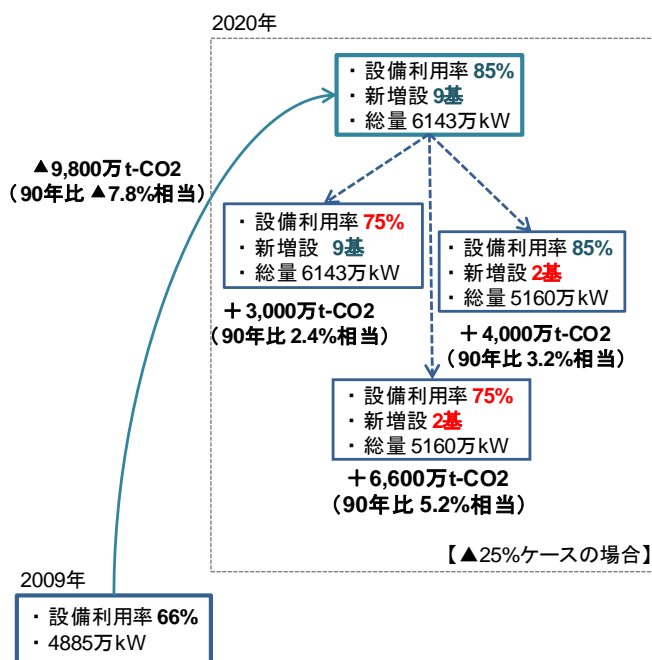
2020年

・設備利用率 85%
・新増設 9基
・総量 6143万kW

▲9,800万t-CO2
（90年比 ▲7.8%相当）

・設備利用率 75%
・新増設 9基
・総量 6143万kW

＋3,000万t-CO2
（90年比 2.4%相当）

・設備利用率 85%
・新増設 2基
・総量 5160万kW

＋4,000万t-CO2
（90年比 3.2%相当）

・設備利用率 75%
・新増設 2基
・総量 5160万kW

＋6,600万t-CO2
（90年比 5.2%相当）

【▲25%ケースの場合】

2009年

・設備利用率 66%
・4885万kW